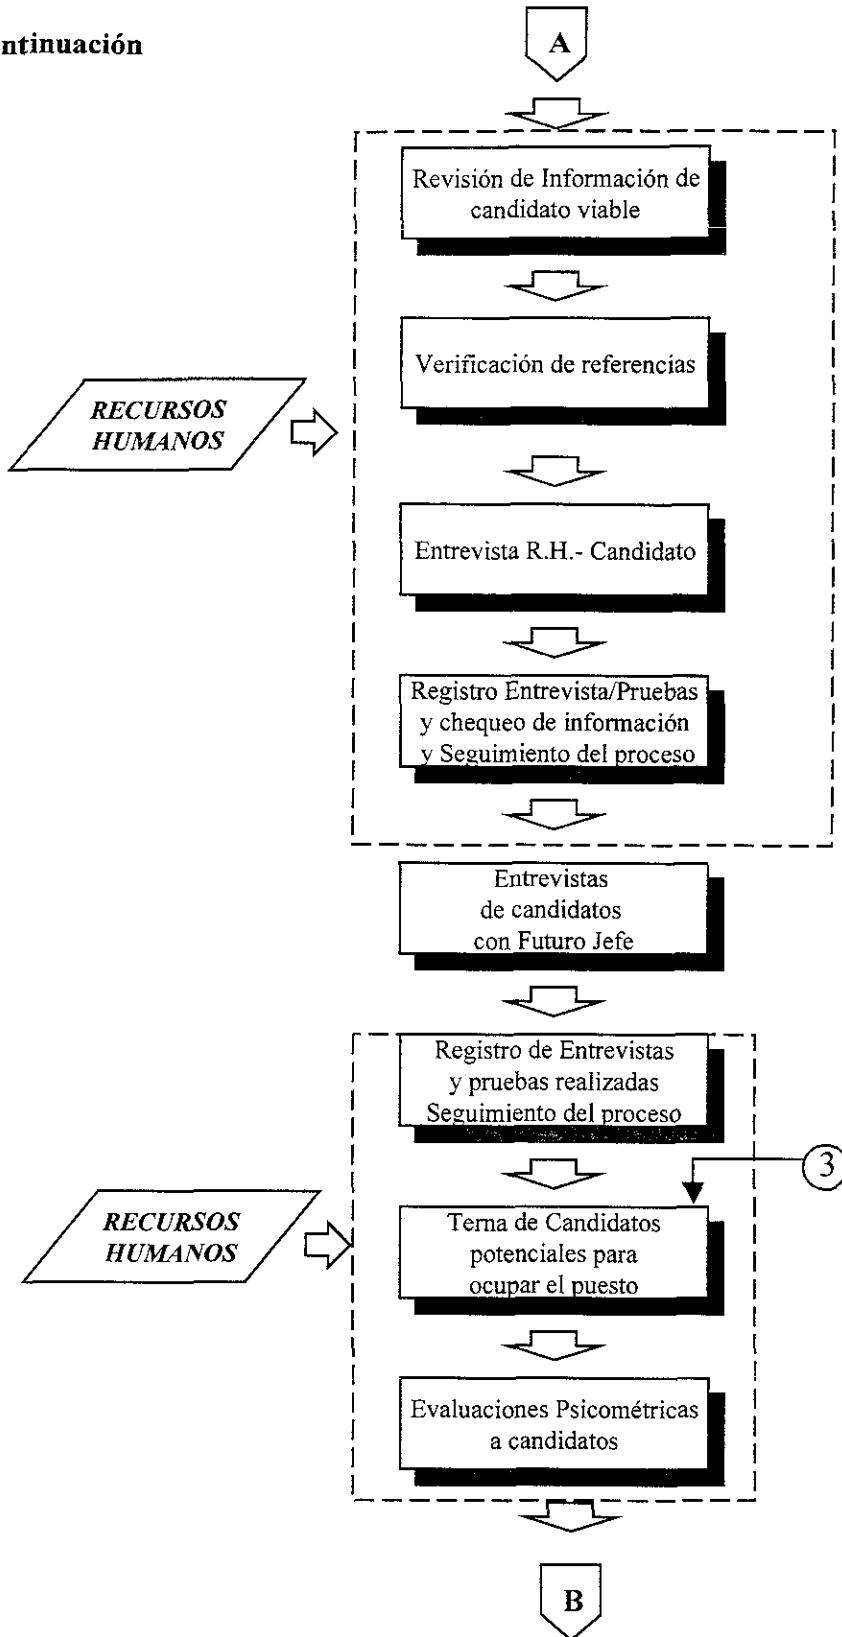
ntinuación

A

Revisión de Información de candidato viable

Verificación de referencias

RECURSOS HUMANOS

Entrevista R.H.- Candidato

Registro Entrevista/Pruebas y chequeo de información y Seguimiento del proceso

Entrevistas de candidatos con Futuro Jefe

Registro de Entrevistas y pruebas realizadas Seguimiento del proceso

3

RECURSOS HUMANOS

Terna de Candidatos potenciales para ocupar el puesto

Evaluaciones Psicométricas a candidatos

B